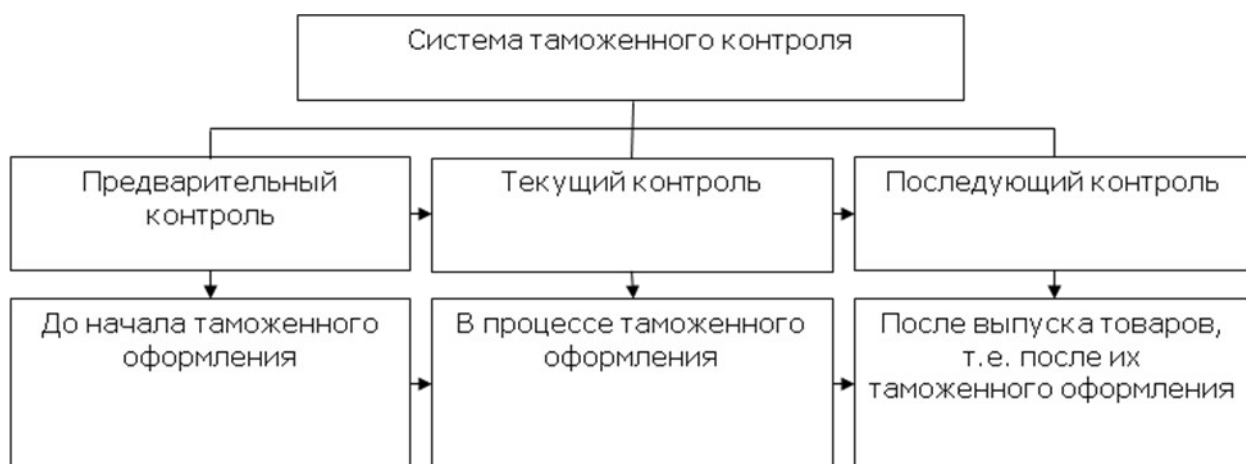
Система таможенного контроля

Предварительный контроль

Текущий контроль

Последующий контроль

До начала таможенного оформления

В процессе таможенного оформления

После выпуска товаров, т.е. после их таможенного оформления